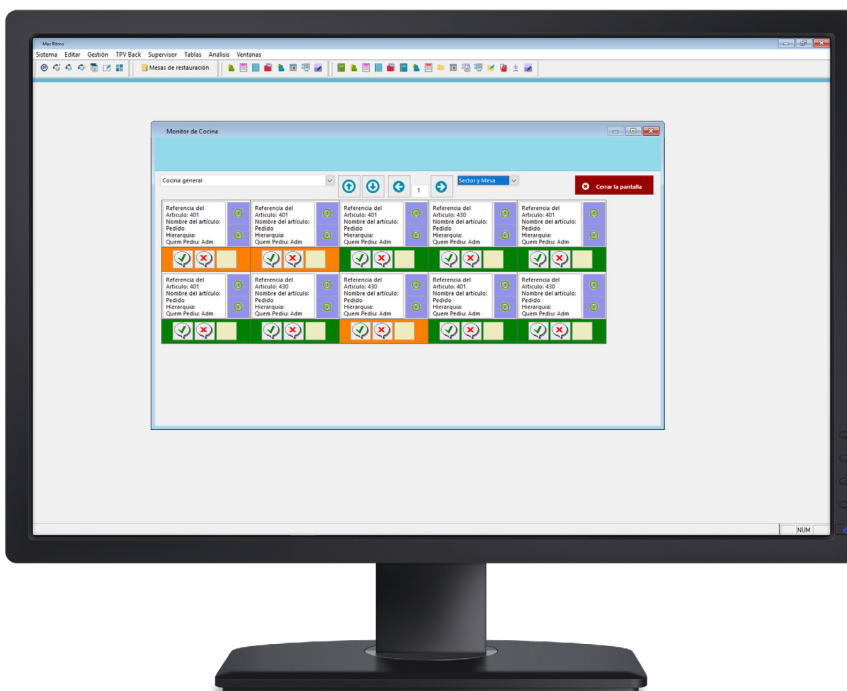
Mac Ritmo

Sistema Editar Gestión TPV Back Supervisor Tablas Análisis Ventanas

Mesas de restauración

Monitor de Cocina

Cocina general

1

Sector y Mesa

Cerrar la pantalla

Referencia del Artículo: 401 Nombre del artículo: Pedido Hierarquia: Quem Pediu: Adm

Referencia del Artículo: 401 Nombre del artículo: Pedido Hierarquia: Quem Pediu: Adm

Referencia del Artículo: 401 Nombre del artículo: Pedido Hierarquia: Quem Pediu: Adm

Referencia del Artículo: 430 Nombre del artículo: Pedido Hierarquia: Quem Pediu: Adm

Referencia del Artículo: 401 Nombre del artículo: Pedido Hierarquia: Quem Pediu: Adm

Referencia del Artículo: 401 Nombre del artículo: Pedido Hierarquia: Quem Pediu: Adm

Referencia del Artículo: 430 Nombre del artículo: Pedido Hierarquia: Quem Pediu: Adm

Referencia del Artículo: 430 Nombre del artículo: Pedido Hierarquia: Quem Pediu: Adm

Referencia del Artículo: 401 Nombre del artículo: Pedido Hierarquia: Quem Pediu: Adm

Referencia del Artículo: 430 Nombre del artículo: Pedido Hierarquia: Quem Pediu: Adm

NUM